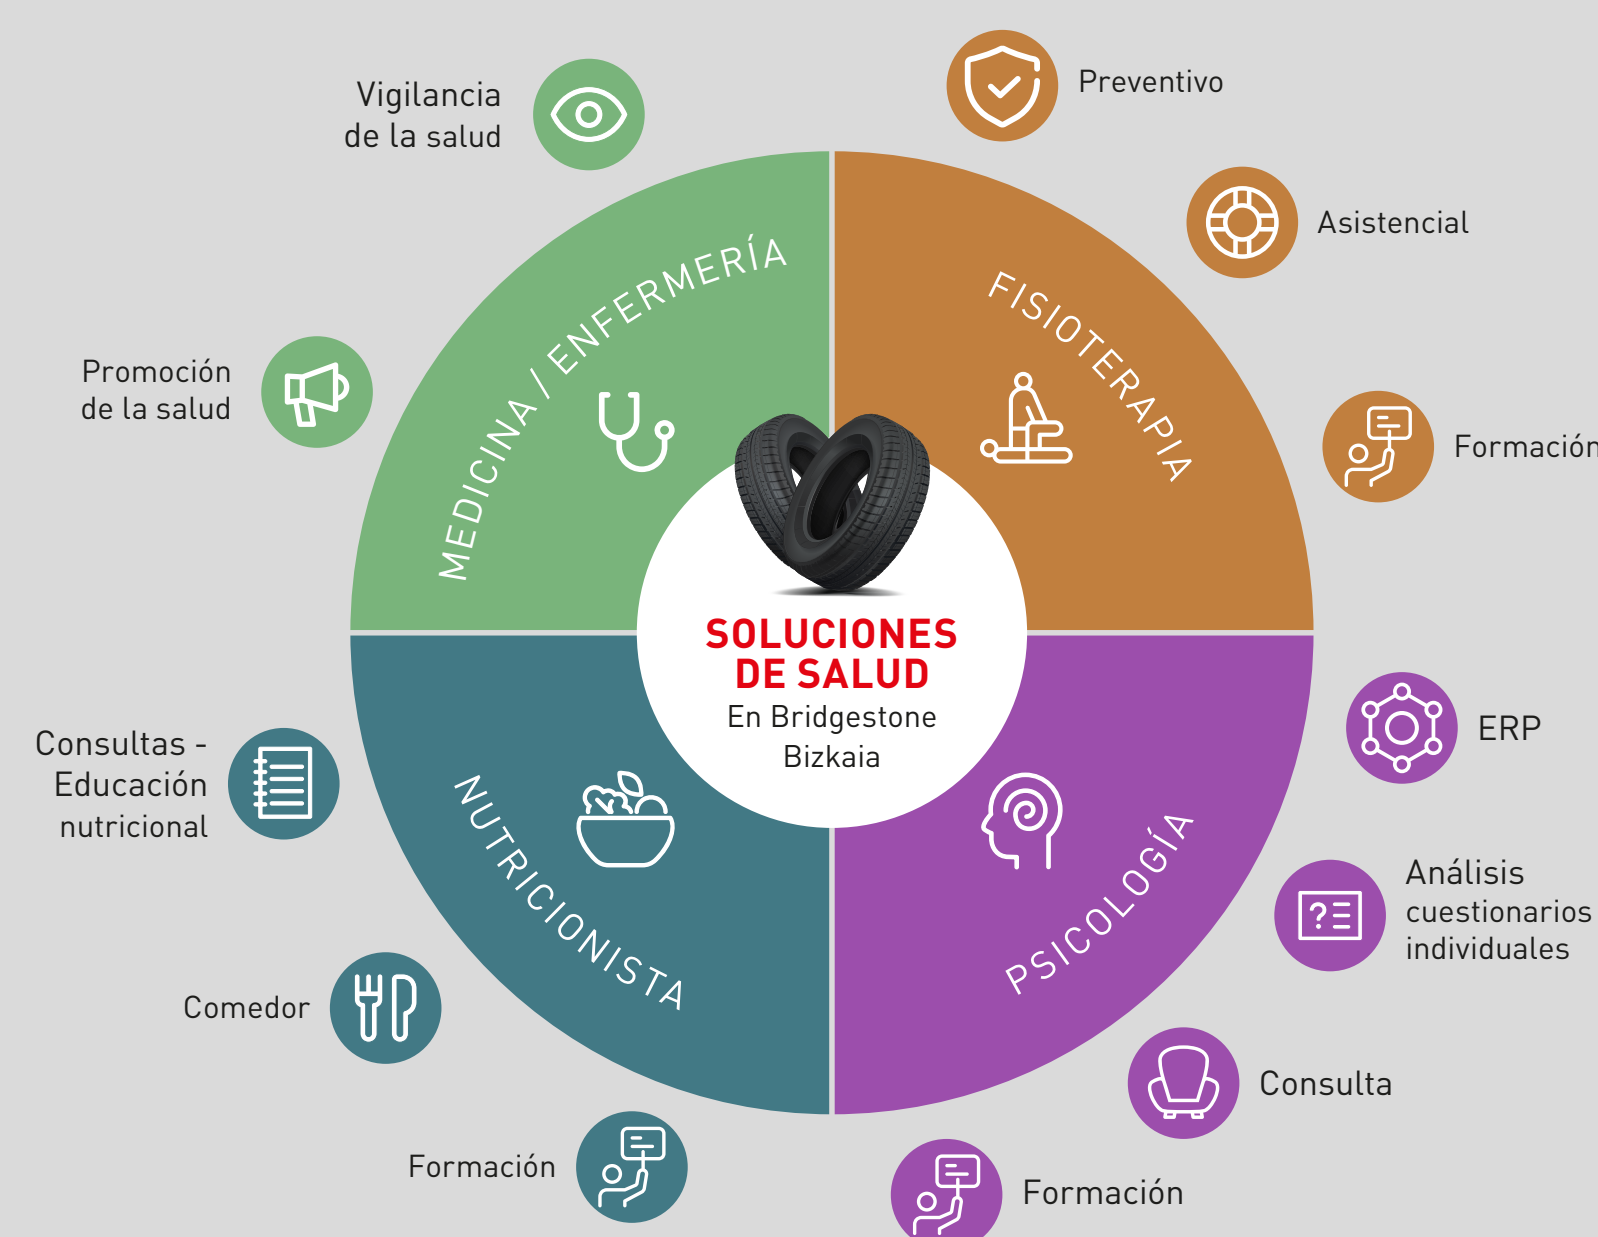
Vigilancia de la salud

Preventivo

Asistencial

Promoción de la salud

MEDICINA / ENFERMERÍA

FISIOTERAPIA

Formación

SOLUCIONES DE SALUD
En Bridgestone Bizkaia

ERP

Consultas - Educación nutricional

NUTRICIONISTA

PSICOLOGÍA

Análisis cuestionarios individuales

Comedor

Consulta

Formación

Formación